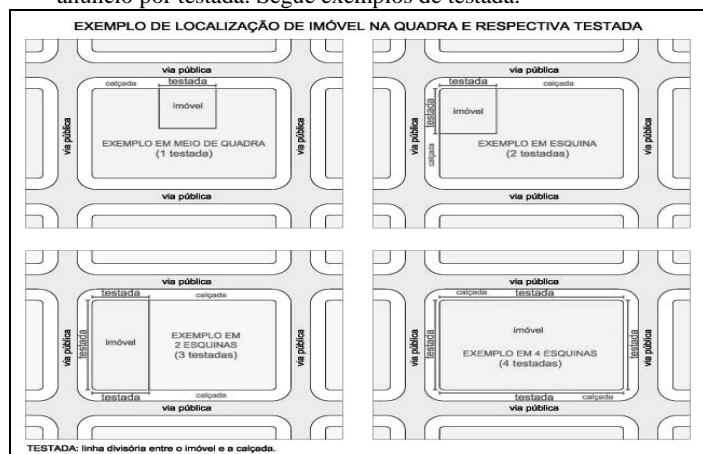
anúncio por testada. Segue exemplos de testada.

EXEMPLO DE LOCALIZAÇÃO DE IMÓVEL NA QUADRA E RESPECTIVA TESTADA

via pública
calçada
testada
imóvel
EXEMPLO EM MEIO DE QUADRA
(1 testada)
via pública
via pública

via pública
testada
calçada
testada
imóvel
calçada
via pública
EXEMPLO EM ESQUINA
(2 testadas)
via pública
via pública

via pública
testada
calçada
via pública
testada
imóvel
EXEMPLO EM
2 ESQUINAS
(3 testadas)
via pública
calçada
testada
via pública

via pública
calçada
testada
via pública
testada
imóvel
EXEMPLO EM 4 ESQUINAS
(4 testadas)
testada
via pública
testada
calçada
via pública

TESTADA: linha divisória entre o imóvel e a calçada.